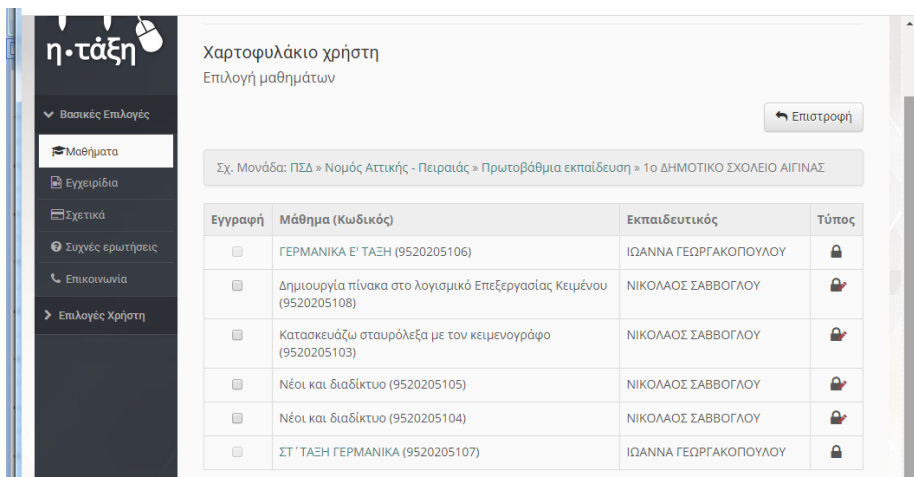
η•τάξη

Βασικές Επιλογές
Μαθήματα
Εγχειρίδια
Σχετικά
Συχνές ερωτήσεις
Επικοινωνία
Επιλογές Χρήστη

Χαρτοφυλάκιο χρήστη
Επιλογή μαθημάτων

Επιστροφή

Σχ. Μονάδα: ΠΣΔ » Νομός Αττικής - Πειραιάς » Πρωτοβάθμια εκπαίδευση » 1ο ΔΗΜΟΤΙΚΟ ΣΧΟΛΕΙΟ ΑΙΓΙΝΑΣ

| Εγγραφή | Μάθημα (Κωδικός) | Εκπαιδευτικός | Τύπος |
|---|---|---|---|
| | ΓΕΡΜΑΝΙΚΑ Ε' ΤΑΞΗ (9520205106) | ΙΩΑΝΝΑ ΓΕΩΡΓΑΚΟΠΟΥΛΟΥ | |
| | Δημιουργία πίνακα στο λογισμικό Επεξεργασίας Κειμένου (9520205108) | ΝΙΚΟΛΑΟΣ ΣΑΒΒΟΓΛΟΥ | |
| | Κατασκευάζω σταυρόλεξα με τον κειμενογράφο (9520205103) | ΝΙΚΟΛΑΟΣ ΣΑΒΒΟΓΛΟΥ | |
| | Νέοι και διαδίκτυο (9520205105) | ΝΙΚΟΛΑΟΣ ΣΑΒΒΟΓΛΟΥ | |
| | Νέοι και διαδίκτυο (9520205104) | ΝΙΚΟΛΑΟΣ ΣΑΒΒΟΓΛΟΥ | |
| | ΣΤ΄ΤΑΞΗ ΓΕΡΜΑΝΙΚΑ (9520205107) | ΙΩΑΝΝΑ ΓΕΩΡΓΑΚΟΠΟΥΛΟΥ | |